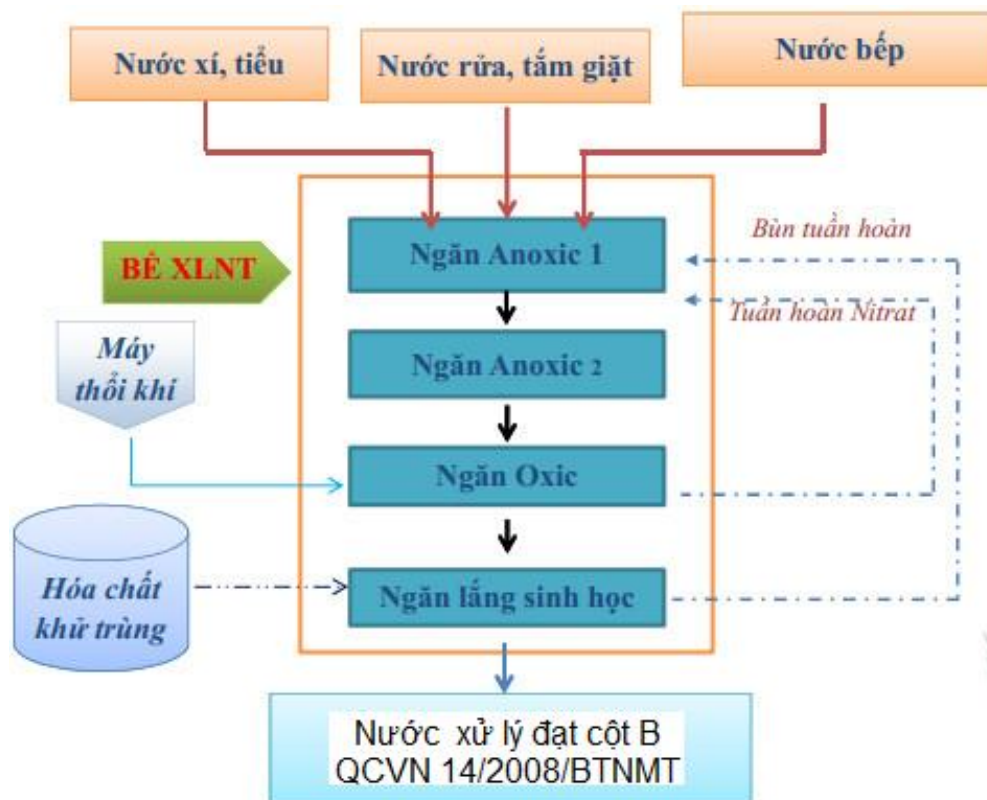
Nước xí, tiểu

Nước rửa, tắm giặt

Nước bếp

BỂ XLNT

Ngăn Anoxic 1

Bùn tuần hoàn

Tuần hoàn Nitrat

Máy thổi khí

Ngăn Anoxic 2

Ngăn Oxic

Hóa chất khử trùng

Ngăn lắng sinh học

Nước xử lý đạt cột B QCVN 14/2008/BTNMT